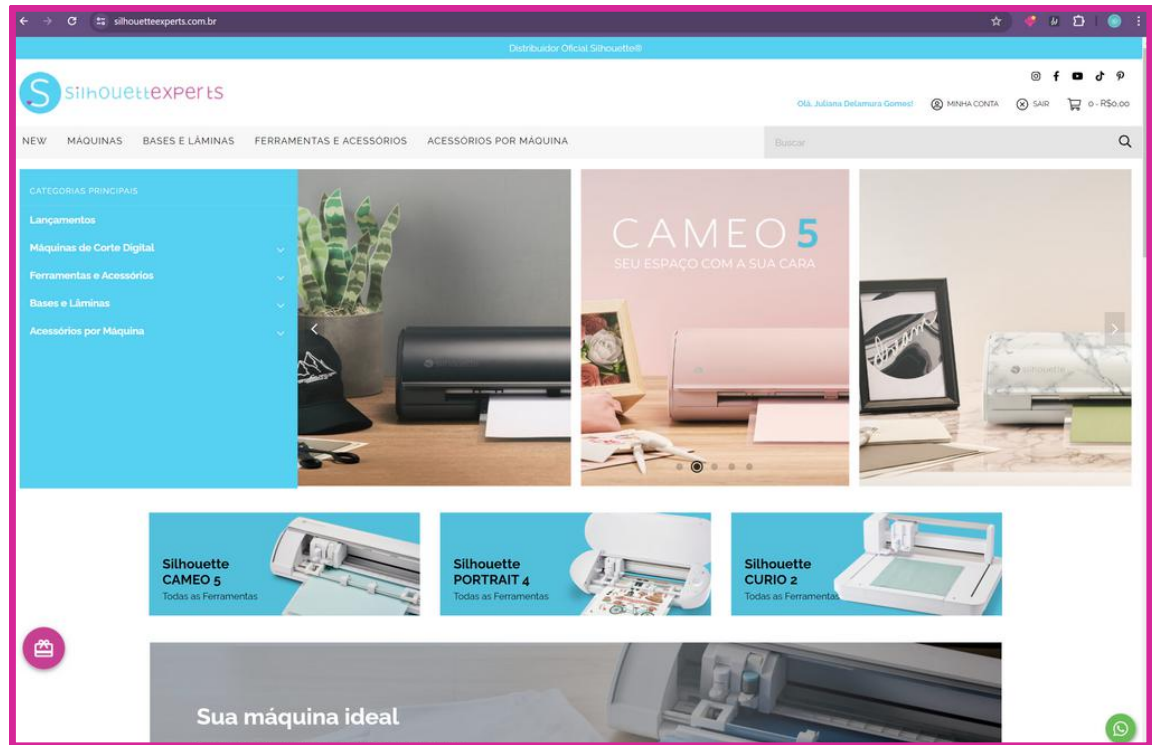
silhouetteexperts.com.br

Distribuidor Oficial Silhouette®

Silhouettexperts

Olá, Juliana Delamura Gomes! MINHA CONTA SAIR 0 - R$0,00

NEW MÁQUINAS BASES E LÂMINAS FERRAMENTAS E ACESSÓRIOS ACESSÓRIOS POR MÁQUINA

Buscar

CATEGORIAS PRINCIPAIS
Lançamentos
Máquinas de Corte Digital
Ferramentas e Acessórios
Bases e Lâminas
Acessórios por Máquina

CAMEO 5
SEU ESPAÇO COM A SUA CARA

Silhouette CAMEO 5
Todas as Ferramentas

Silhouette PORTRAIT 4
Todas as Ferramentas

Silhouette CURIO 2
Todas as Ferramentas

Sua máquina ideal